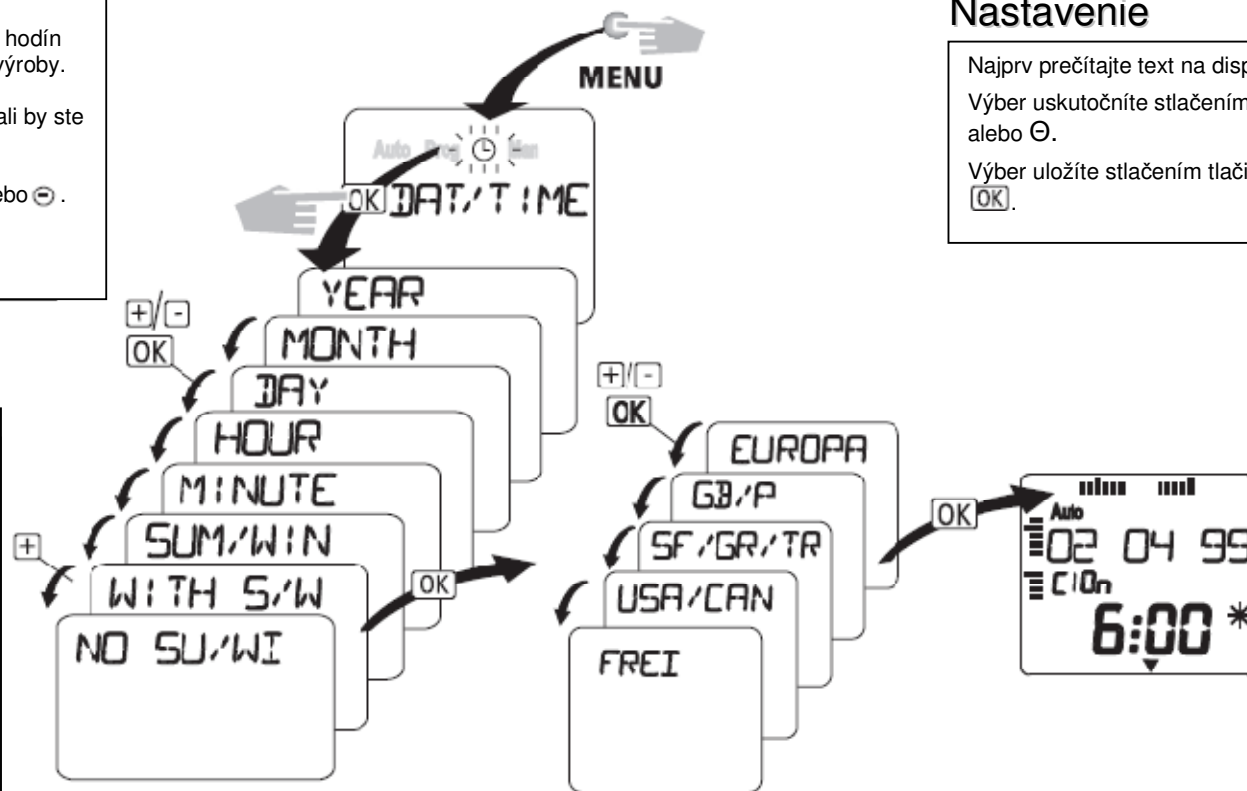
hodín
výroby.

ali by ste

ebo ⊖.

MENU

Auto Prog Man

OK DAT/TIME

YEAR

+/-
OK

MONTH

DAY

HOUR

MINUTE

SUM/WIN

+

WITH S/W

NO SU/WI

OK

+/-
OK

EUROPA

GB/P

SF/GR/TR

USA/CAN

FREI

OK

Auto
02 04 99
C10n
6:00

Nastavenie

Najprv prečítajte text na disp

Výber uskutočníte stlačením alebo Θ.

Výber uložíte stlačením tlači OK.